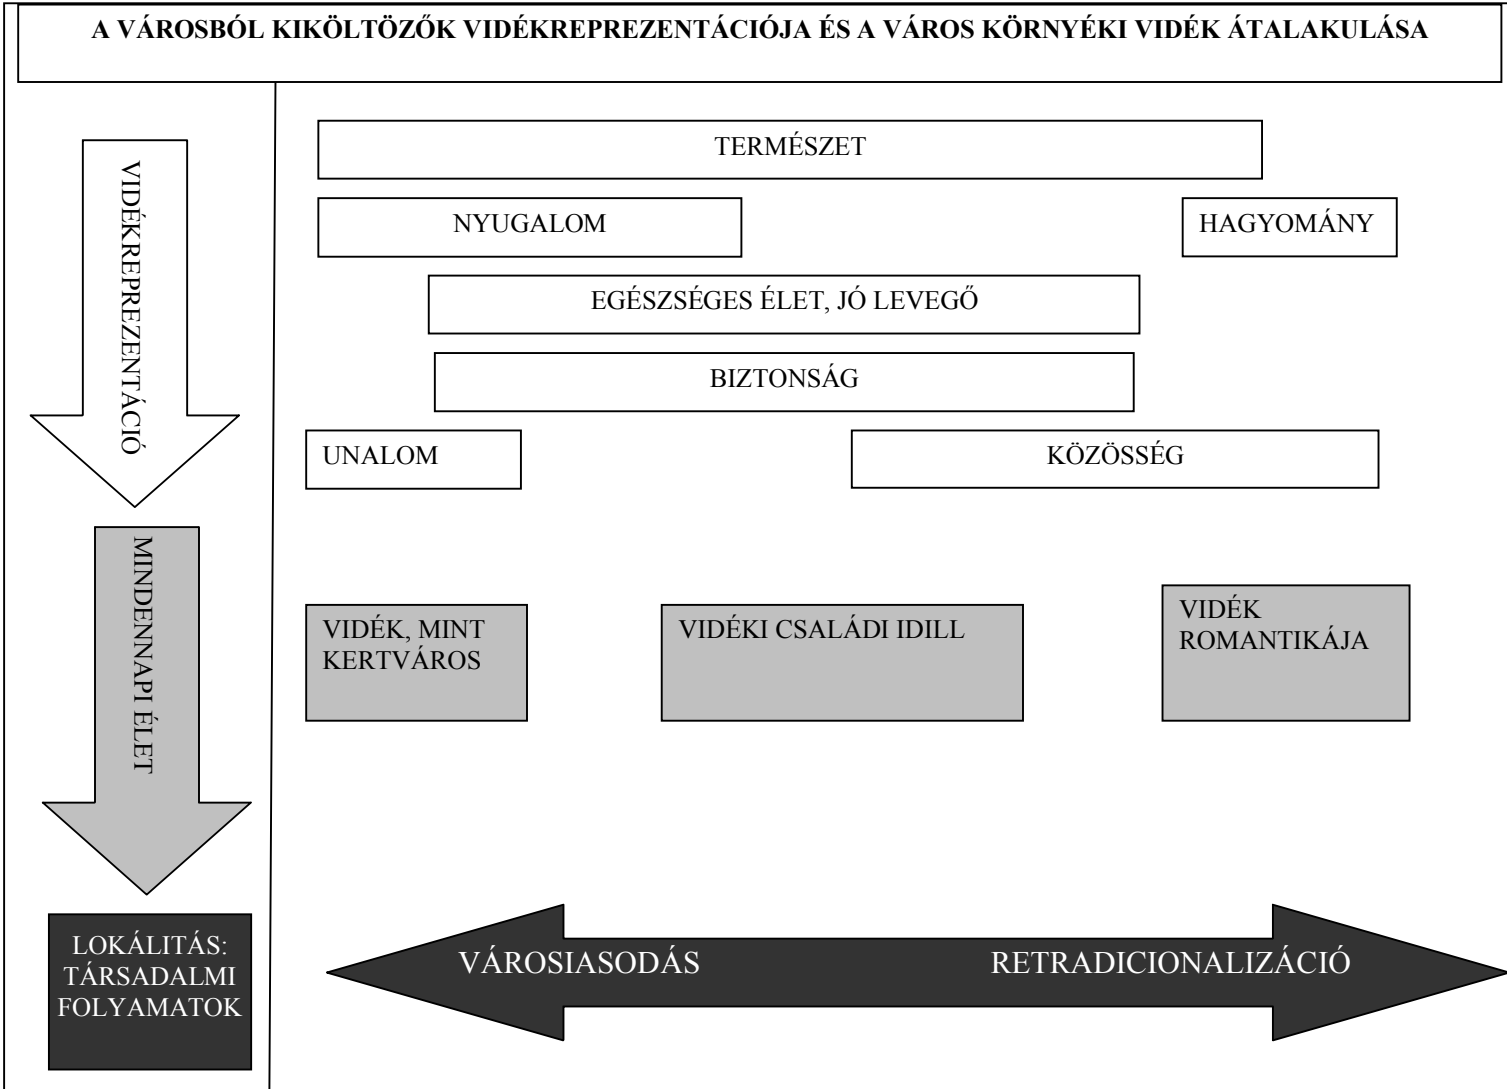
A VÁROSBÓL KIKÖLTÖZŐK VIDÉKREPREZENTÁCIÓJA ÉS A VÁROS KÖRNYÉKI VIDÉK ÁTALAKULÁSA

VIDÉKREPREZENTÁCIÓ

TERMÉSZET

NYUGALOM

HAGYOMÁNY

EGÉSZSÉGES ÉLET, JÓ LEVEGŐ

BIZTONSÁG

UNALOM

KÖZÖSSÉG

MINDENNAPI ÉLET

VIDÉK, MINT KERTVÁROS

VIDÉKI CSALÁDI IDILL

VIDÉK ROMANTIKÁJA

LOKÁLITÁS: TÁRSADALMI FOLYAMATOK

VÁROSIASODÁS

RETRADICIONALIZÁCIÓ